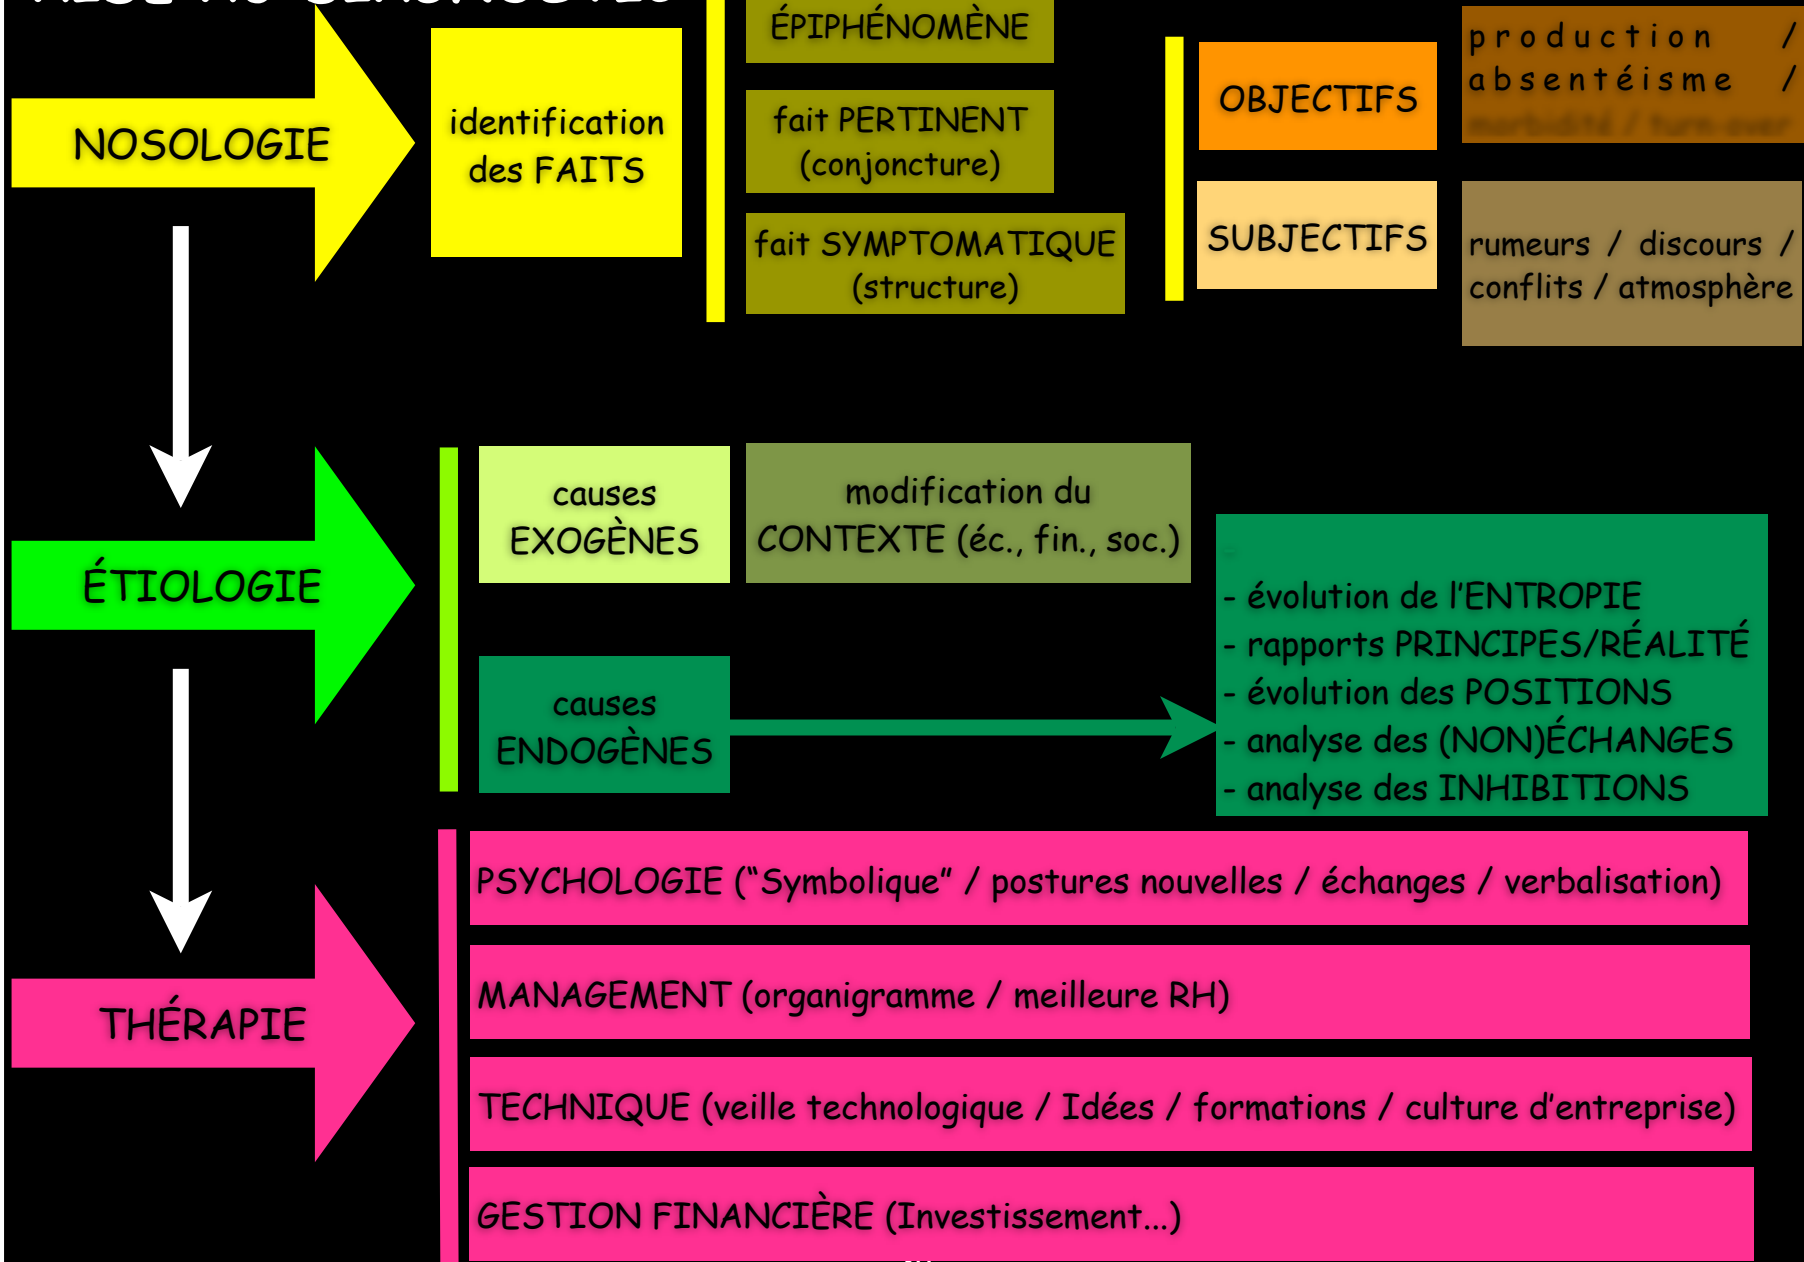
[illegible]

NOSOLOGIE

identification des FAITS

ÉPIPHÉNOMÈNE

fait PERTINENT (conjoncture)

fait SYMPTOMATIQUE (structure)

OBJECTIFS

production / absentéisme / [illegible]

SUBJECTIFS

rumeurs / discours / conflits / atmosphère

ÉTIOLOGIE

causes EXOGÈNES

modification du CONTEXTE (éc., fin., soc.)

causes ENDOGÈNES

- évolution de l'ENTROPIE
- rapports PRINCIPES/RÉALITÉ
- évolution des POSITIONS
- analyse des (NON)ÉCHANGES
- analyse des INHIBITIONS

THÉRAPIE

PSYCHOLOGIE ("Symbolique" / postures nouvelles / échanges / verbalisation)

MANAGEMENT (organigramme / meilleure RH)

TECHNIQUE (veille technologique / Idées / formations / culture d'entreprise)

GESTION FINANCIÈRE (Investissement...)